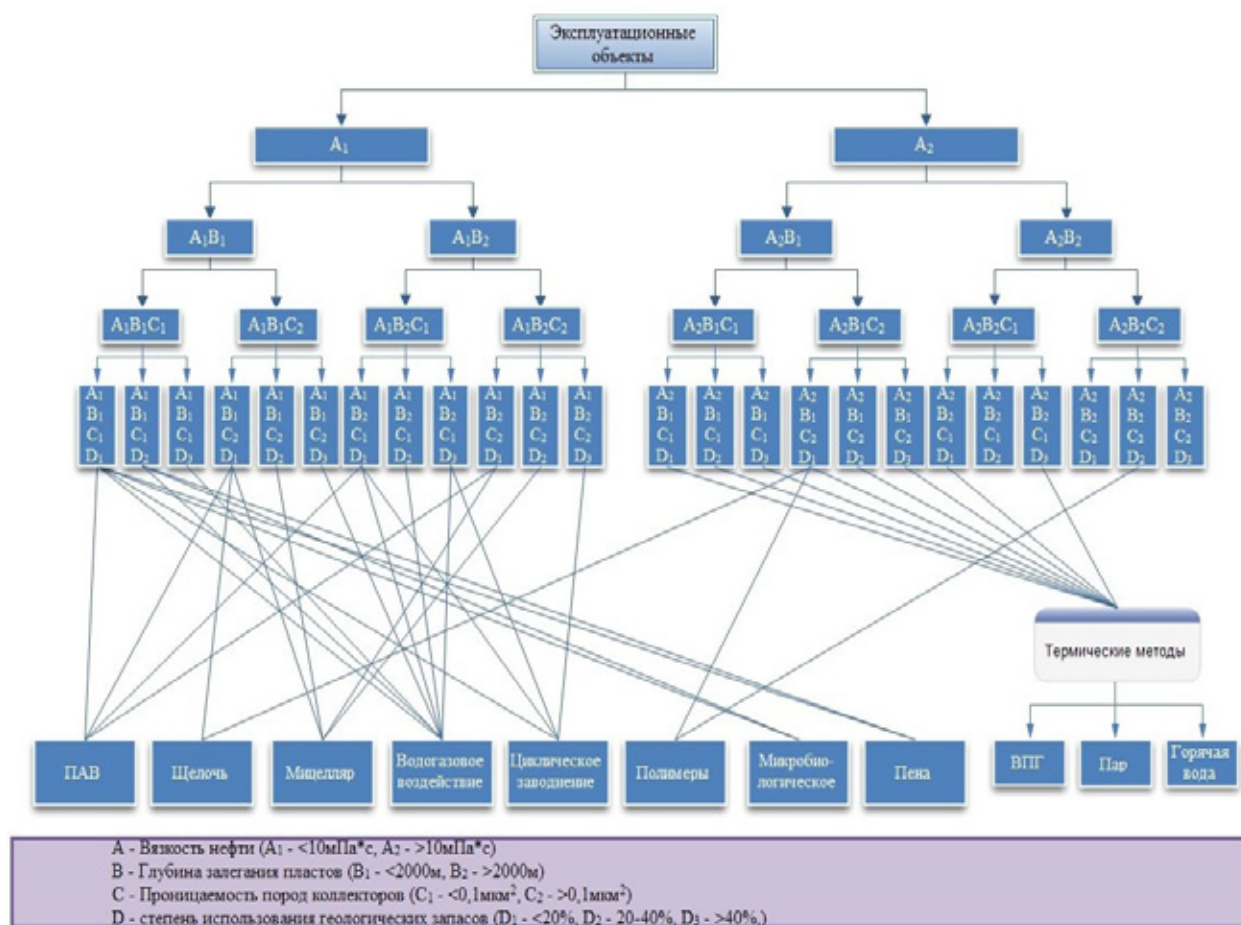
Эксплуатационные объекты

$A_1$

$A_2$

$A_1B_1$

$A_1B_2$

$A_2B_1$

$A_2B_2$

$A_1B_1C_1$

$A_1B_1C_2$

$A_1B_2C_1$

$A_1B_2C_2$

$A_2B_1C_1$

$A_2B_1C_2$

$A_2B_2C_1$

$A_2B_2C_2$

$A_1B_1C_1D_1$ $A_1B_1C_1D_2$ $A_1B_1C_1D_3$ $A_1B_1C_2D_1$ $A_1B_1C_2D_2$ $A_1B_1C_2D_3$ $A_1B_2C_1D_1$ $A_1B_2C_1D_2$ $A_1B_2C_1D_3$ $A_1B_2C_2D_1$ $A_1B_2C_2D_2$ $A_1B_2C_2D_3$

$A_2B_1C_1D_1$ $A_2B_1C_1D_2$ $A_2B_1C_1D_3$ $A_2B_1C_2D_1$ $A_2B_1C_2D_2$ $A_2B_1C_2D_3$ $A_2B_2C_1D_1$ $A_2B_2C_1D_2$ $A_2B_2C_1D_3$ $A_2B_2C_2D_1$ $A_2B_2C_2D_2$ $A_2B_2C_2D_3$

Термические методы

ПАВ

Щелочь

Мицелляр

Водогазовое воздействие

Циклическое заводнение

Полимеры

Микробиологическое

Пена

ВПГ

Пар

Горячая вода

A - Вязкость нефти ($A_1$ - <10мПа*с, $A_2$ - >10мПа*с)
B - Глубина залегания пластов ($B_1$ - <2000м, $B_2$ - >2000м)
C - Проницаемость пород коллекторов ($C_1$ - <0,1мкм$^2$, $C_2$ - >0,1мкм$^2$)
D - степень использования геологических запасов ($D_1$ - <20%, $D_2$ - 20-40%, $D_3$ - >40%.)